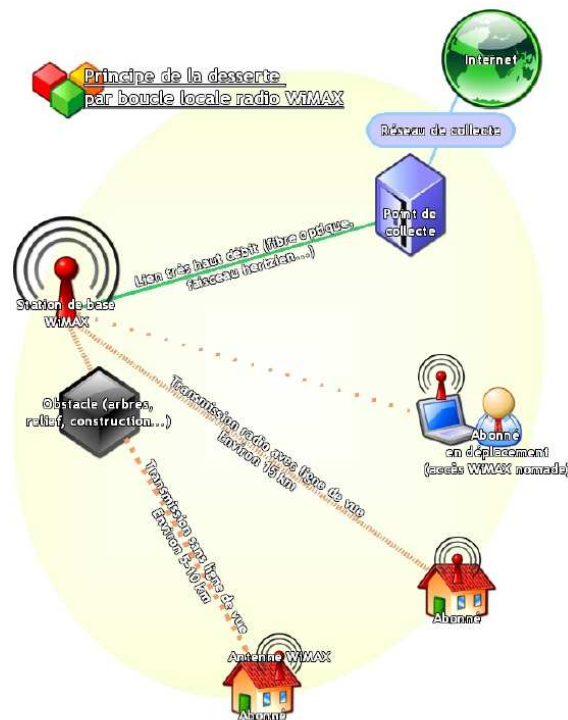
Principe de la desserte par boucle locale radio WiMAX

Internet

Réseau de collecte

Point de collecte

Lien très haut débit (fibre optique, faisceau hertzien...)

Station de base WiMAX

Obstacle (arbres, relief, construction...)

Transmission radio avec ligne de vue Environ 15 km

Abonné en déplacement (accès WiMAX nomade)

Transmission sans ligne de vue Environ 5-10 km

Abonné

Antenne WiMAX

Abonné